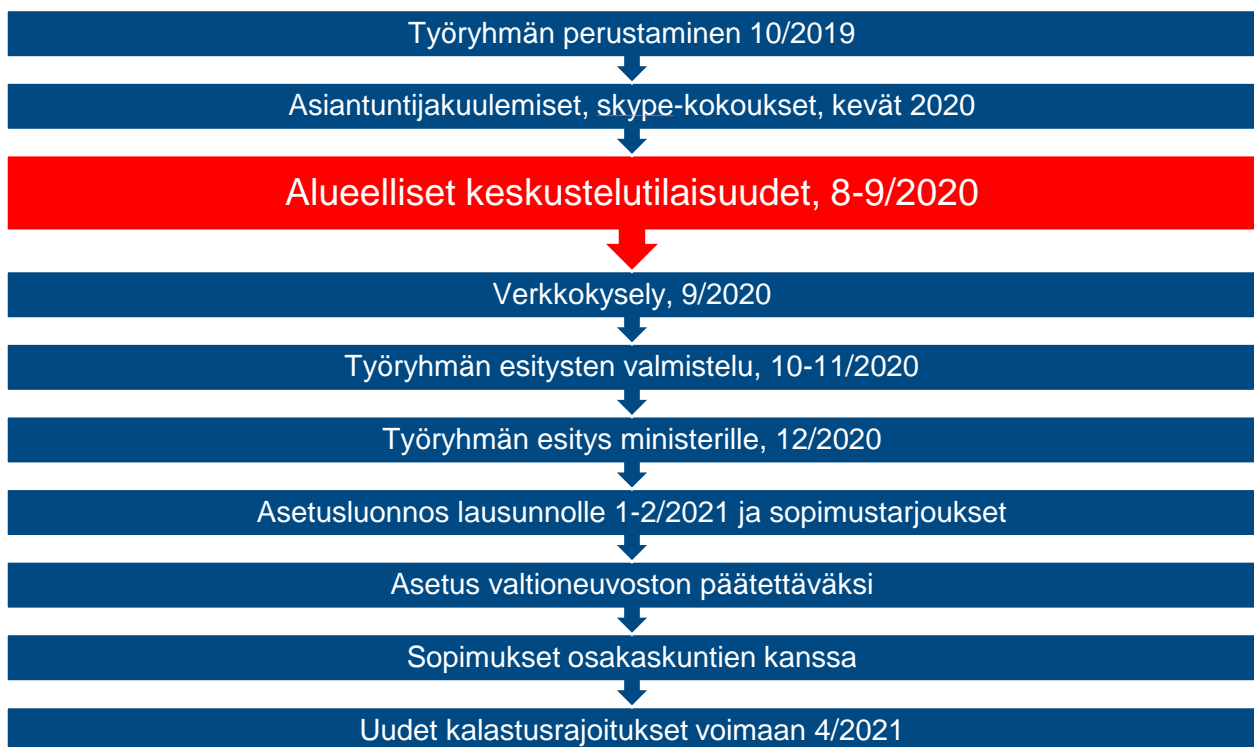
Työryhmän perustaminen 10/2019

Asiantuntijakuulemiset, skype-kokoukset, kevät 2020

Alueelliset keskustelutilaisuudet, 8-9/2020

Verkkokysely, 9/2020

Työryhmän esitysten valmistelu, 10-11/2020

Työryhmän esitys ministerille, 12/2020

Asetusluonnos lausunnolle 1-2/2021 ja sopimustarjoukset

Asetus valtioneuvoston päätettäväksi

Sopimukset osakaskuntien kanssa

Uudet kalastusrajoitukset voimaan 4/2021